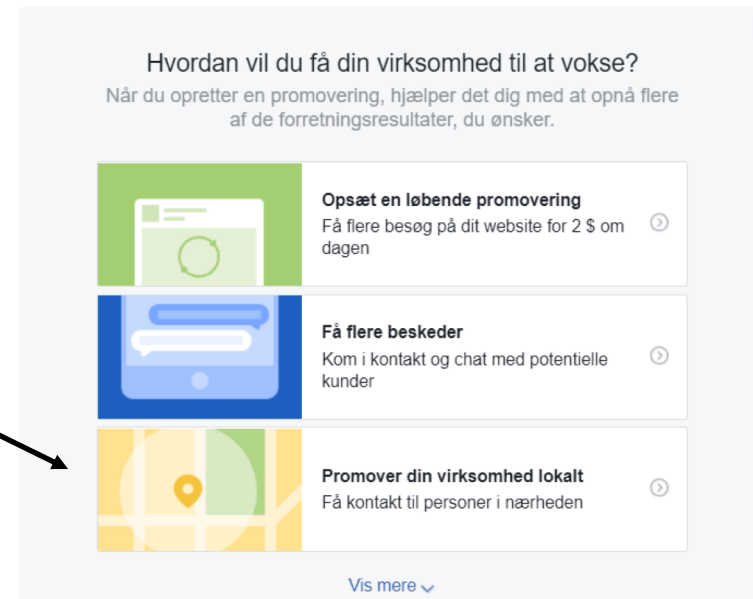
Hvordan vil du få din virksomhed til at vokse?
Når du opretter en promovering, hjælper det dig med at opnå flere af de forretningsresultater, du ønsker.

Opsæt en løbende promovering
Få flere besøg på dit website for 2 $ om dagen

Få flere beskeder
Kom i kontakt og chat med potentielle kunder

Promover din virksomhed lokalt
Få kontakt til personer i nærheden

Vis mere